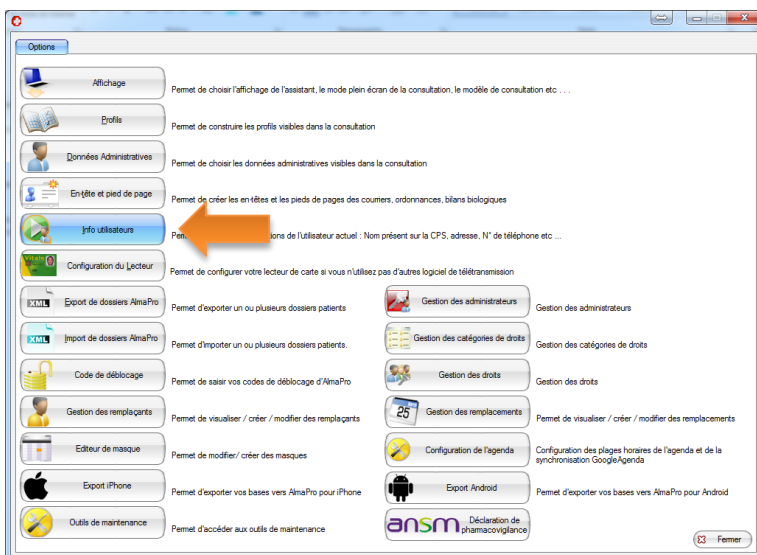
Options

Affichage
Permet de choisir l'affichage de l'assistant, le mode plein écran de la consultation, le modèle de consultation etc . . .

Profils
Permet de construire les profils visibles dans la consultation

Données Administratives
Permet de choisir les données administratives visibles dans la consultation

En-tête et pied de page
Permet de créer les en-têtes et les pieds de pages des courriers, ordonnances, bilans biologiques

Info utilisateurs
Per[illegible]ions de l'utilisateur actuel : Nom présent sur la CPS, adresse, N° de téléphone etc ...

Configuration du Lecteur
Permet de configurer votre lecteur de carte si vous n'utilisez pas d'autres logiciel de télétransmission

Export de dossiers AlmaPro
Permet d'exporter un ou plusieurs dossiers patients

Gestion des administrateurs
Gestion des administrateurs

Import de dossiers AlmaPro
Permet d'importer un ou plusieurs dossiers patients.

Gestion des catégories de droits
Gestion des catégories de droits

Code de déblocage
Permet de saisir vos codes de déblocage d'AlmaPro

Gestion des droits
Gestion des droits

Gestion des remplaçants
Permet de visualiser / créer / modifier des remplaçants

Gestion des remplacements
Permet de visualiser / créer / modifier des remplacements

Editeur de masque
Permet de modifier/ créer des masques

Configuration de l'agenda
Configuration des plages horaires de l'agenda et de la synchronisation GoogleAgenda

Export iPhone
Permet d'exporter vos bases vers AlmaPro pour iPhone

Export Android
Permet d'exporter vos bases vers AlmaPro pour Android

Outils de maintenance
Permet d'accéder aux outils de maintenance

ansm Déclaration de pharmacovigilance

Fermer